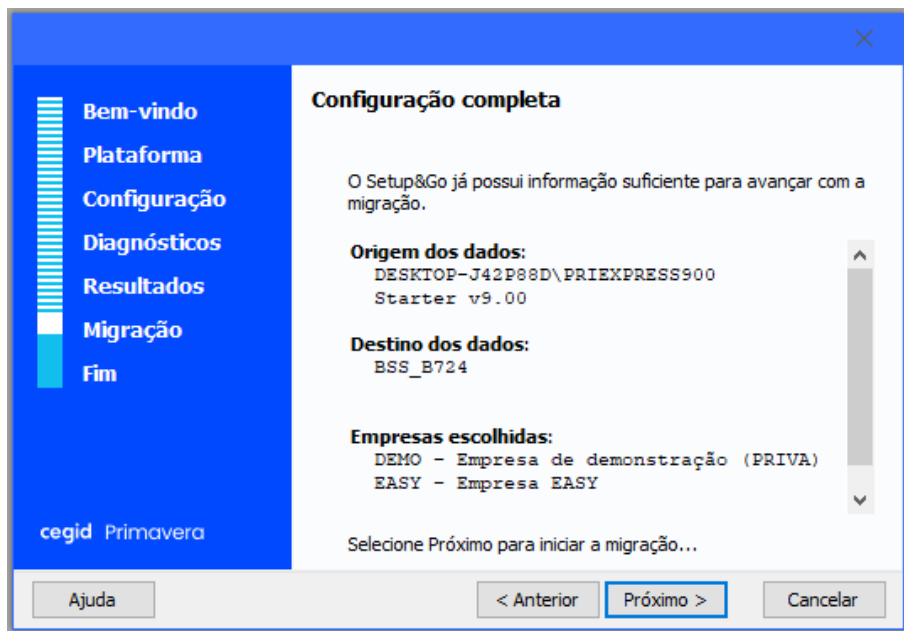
Bem-vindo
Plataforma
Configuração
Diagnósticos
Resultados
Migração
Fim

cegid Primavera

Configuração completa

O Setup&Go já possui informação suficiente para avançar com a migração.

Origem dos dados:
DESKTOP-J42P88D\PRIEXPRESS900
Starter v9.00

Destino dos dados:
BSS_B724

Empresas escolhidas:
DEMO - Empresa de demonstração (PRIVA)
EASY - Empresa EASY

Selecione Próximo para iniciar a migração...

Ajuda
< Anterior
Próximo >
Cancelar